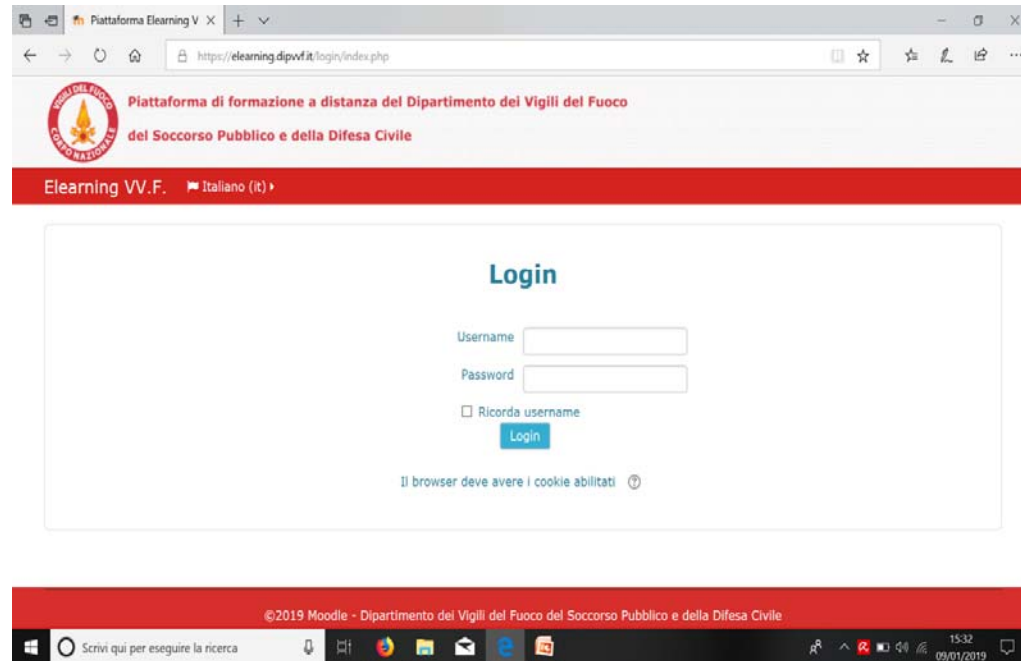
Piattaforma Elearning V

https://elearning.dipvvf.it/login/index.php

VIGILI DEL FUOCO CORPO NAZIONALE

Piattaforma di formazione a distanza del Dipartimento dei Vigili del Fuoco

del Soccorso Pubblico e della Difesa Civile

Elearning VV.F. Italiano (it)

Login

Username

Password

Ricorda username

Login

Il browser deve avere i cookie abilitati

©2019 Moodle - Dipartimento dei Vigili del Fuoco del Soccorso Pubblico e della Difesa Civile

Scrivi qui per eseguire la ricerca

15:32
09/01/2019